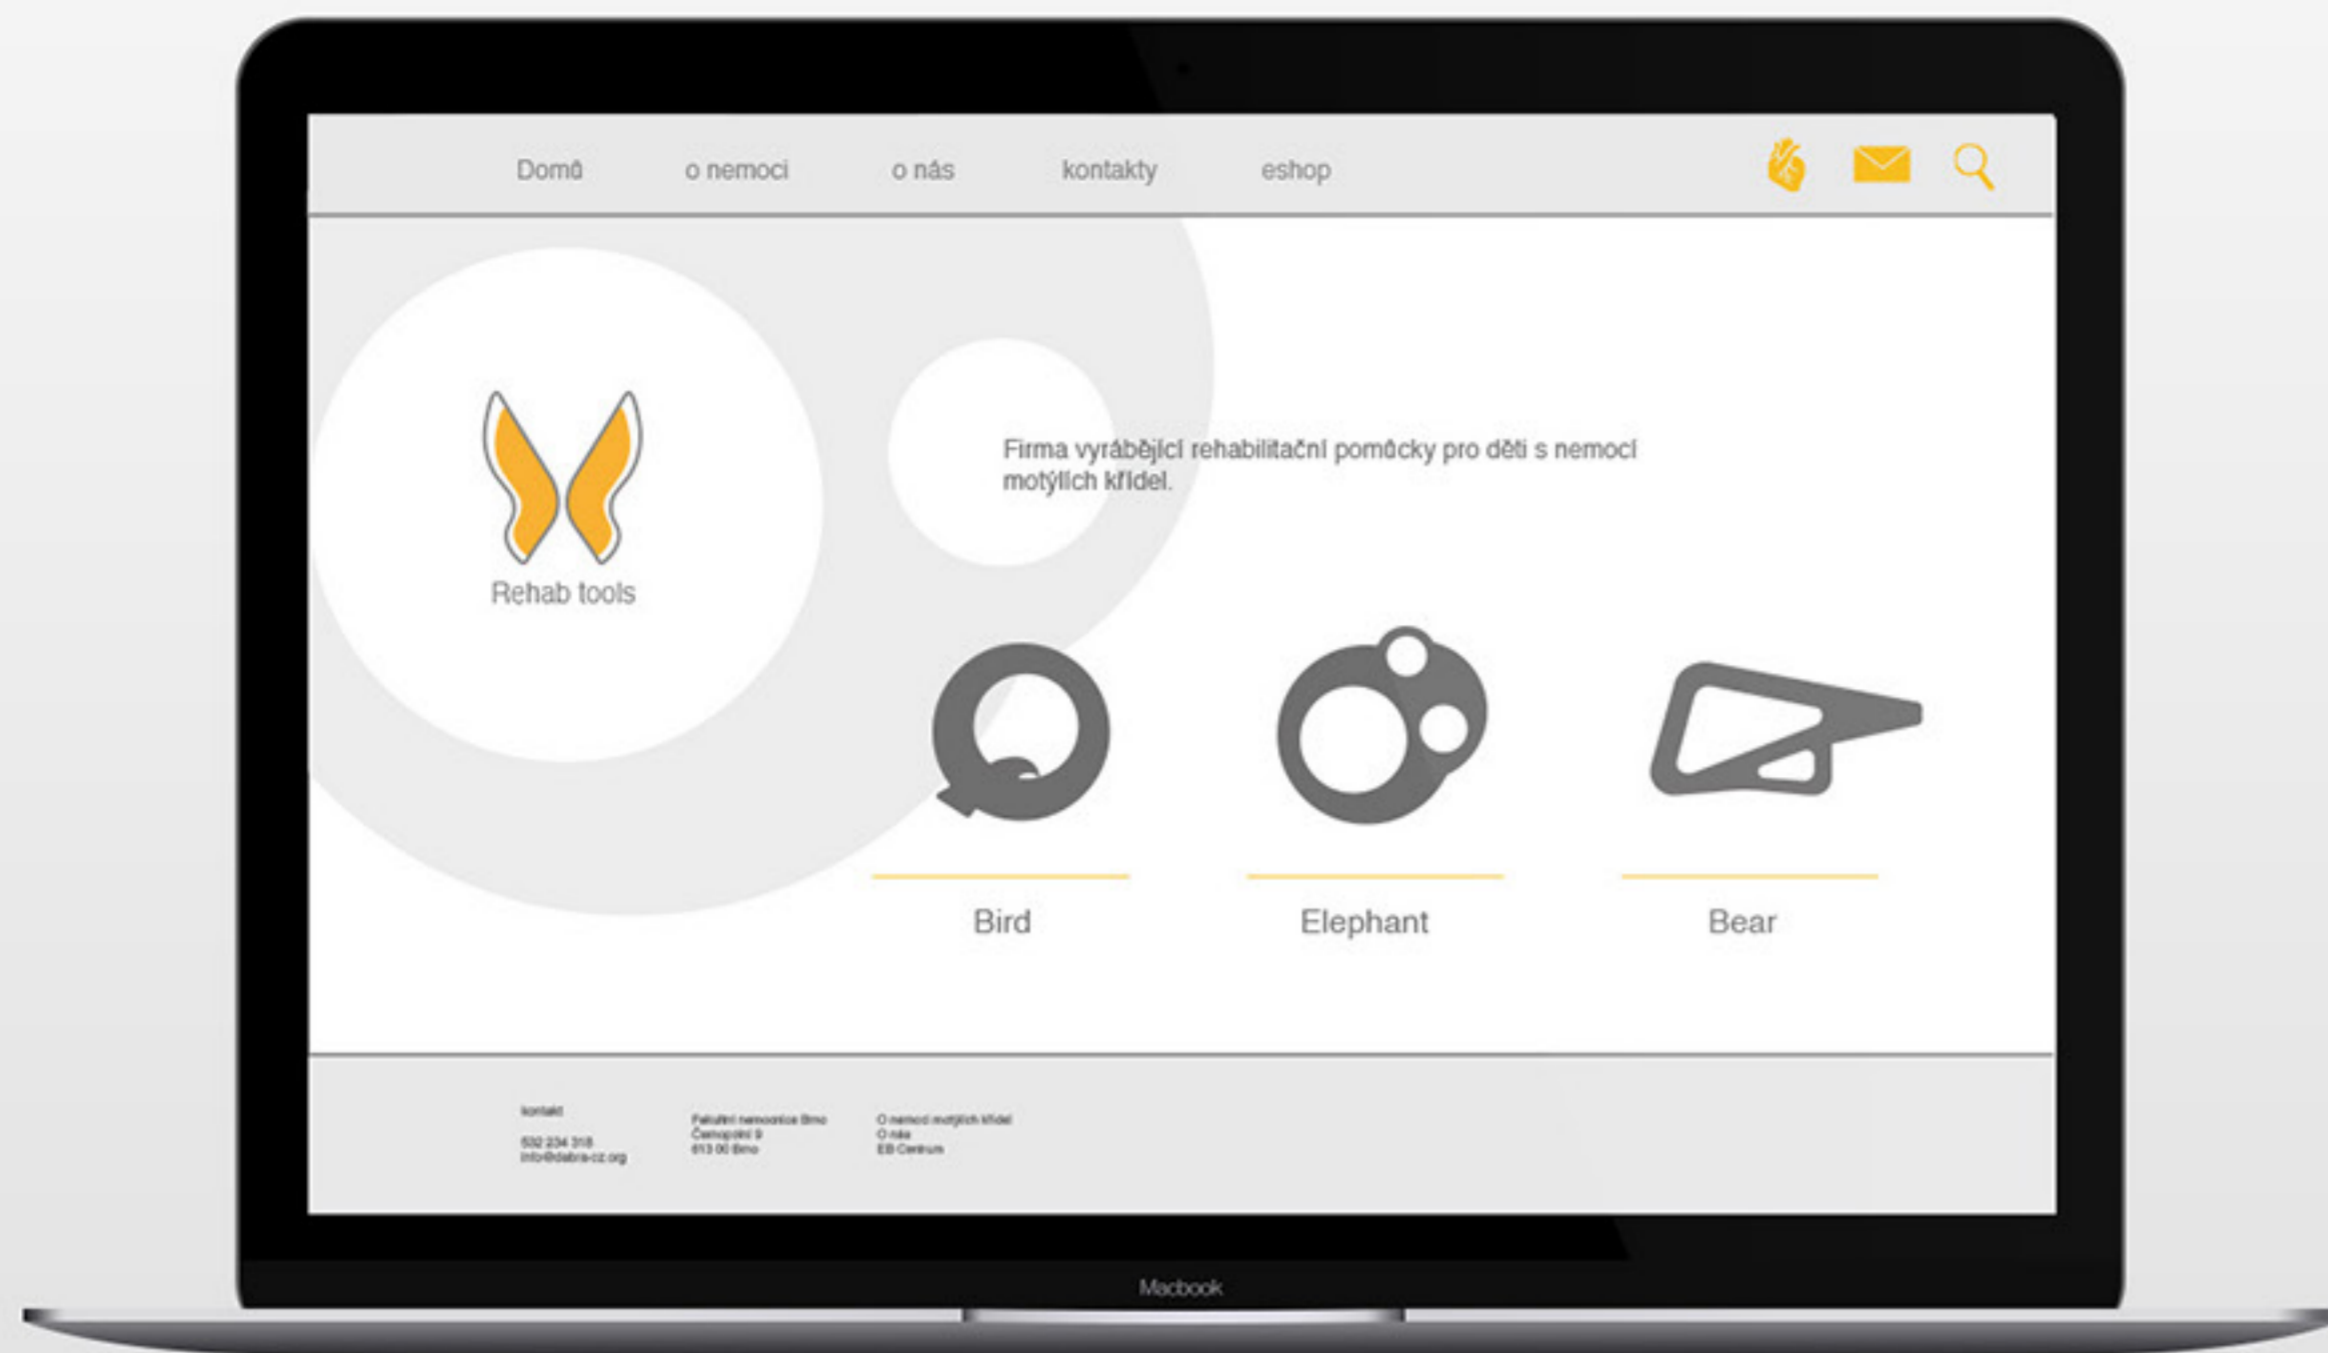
Domů o nemoci o nás kontakty eshop

Rehab tools

Firma vyrábějící rehabilitační pomůcky pro děti s nemocí motýlích křídel.

Bird

Elephant

Bear

kontakt

532 234 318
info@debra-cz.org

Fakultní nemocnice Brno
Černopolní 9
613 00 Brno

O nemoci motýlích křídel
O nás
EB Centrum

Macbook